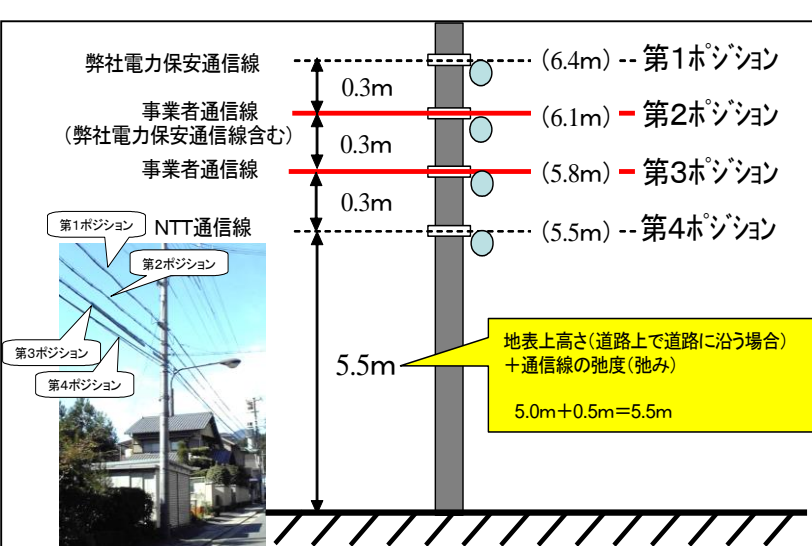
弊社電力保安通信線

事業者通信線
（弊社電力保安通信線含む）

事業者通信線

NTT通信線

0.3m

0.3m

0.3m

(6.4m) -- 第1ポジション

(6.1m) - 第2ポジション

(5.8m) - 第3ポジション

(5.5m) -- 第4ポジション

第1ポジション

第2ポジション

第3ポジション

第4ポジション

5.5m

地表上高さ（道路上で道路に沿う場合）
＋通信線の弛度（弛み）

5.0m＋0.5m＝5.5m